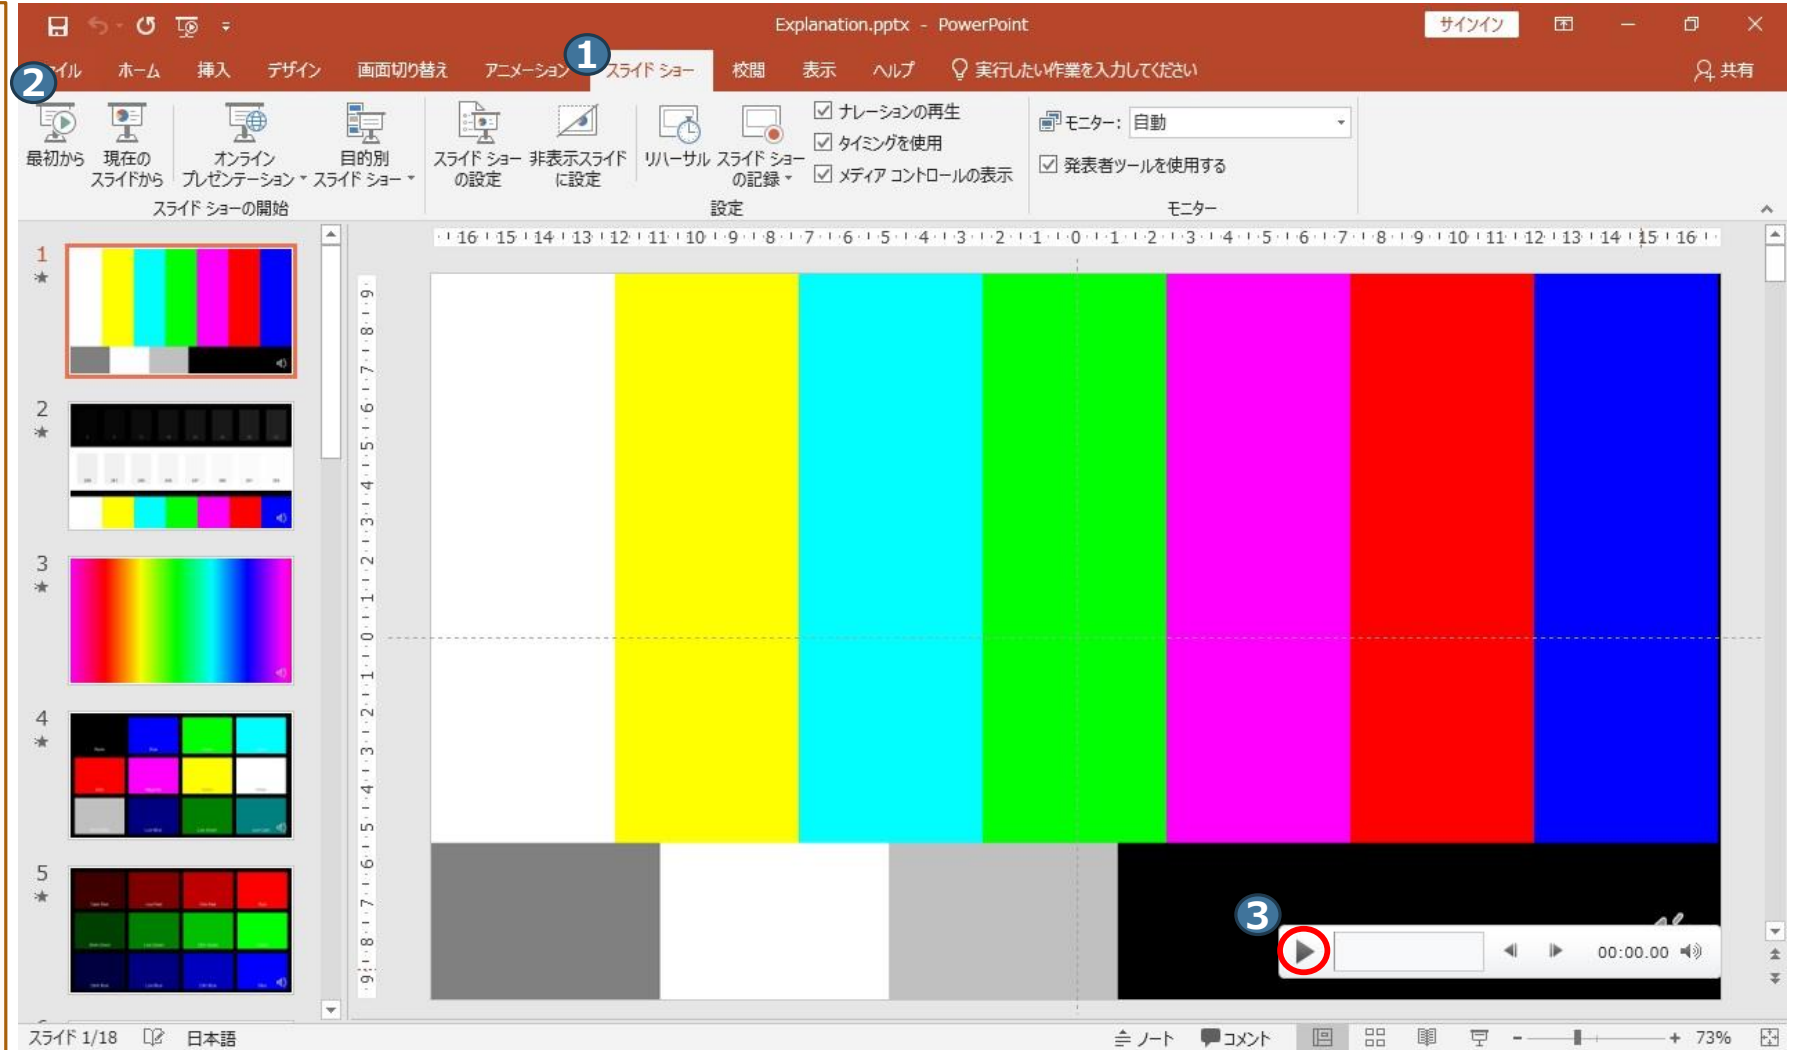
Explanation.pptx - PowerPoint

サインイン

ファイル ホーム 挿入 デザイン 画面切り替え アニメーション スライド ショー 校閲 表示 ヘルプ 実行したい作業を入力してください 共有

1
2

最初から 現在のスライドから オンラインプレゼンテーション 目的別スライド ショー
スライド ショーの開始

スライド ショーの設定 非表示スライドに設定 リハーサル スライド ショーの記録
ナレーションの再生
タイミングを使用
メディア コントロールの表示
設定

モニター: 自動
発表者ツールを使用する
モニター

1 2 3 4 5

16 15 14 13 12 11 10 9 8 7 6 5 4 3 2 1 0 1 2 3 4 5 6 7 8 9 10 11 12 13 14 15 16

3

00:00.00

スライド 1/18 日本語 ノート コメント 73%